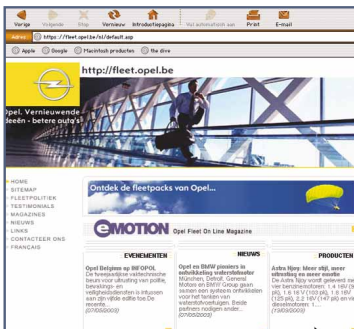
Vorige Volgende Stop Vernieuw Introductiepagina Vul automatisch aan Print E-mail

Adres https://fleet.opel.be/nl/default.asp

Apple Google Macintosh producten the dive

http://fleet.opel.be

Opel. Vernieuwende ideeën - betere auto's

HOME
SITEMAP
FLEETPOLITIEK
TESTVERSLAG
MAGAZINES
NIEUWS
LINKS
CONTACTEER ONS
FRANÇAIS

Ontdek de fleetpacks van Opel...

eMOTION Opel Fleet On Line Magazine

EVENEMENTEN

Opel Belgium op BIFOPOL
De tweejaarlijkse vaktechnische beurs voor uitrusting van politie, brandweer- en veiligheidsdiensten is intussen aan zijn vijfde editie toe. De recente...
(07/05/2003)

NIEUWS

Opel en BMW pionieren in ontwikkeling waterstofauto
München, Detroit. General Motors en BMW Group gaan samen een systeem ontwikkelen voor het tanken van waterstofvoertuigen. Beide partners noodigen ander...
(07/05/2003)

PRODUCTEN

Astra Njoy: meer stijl, meer uitrusting en meer comfort
De Astra Njoy wordt geleverd met vier benzinemotoren: 1.4 16V (90 pk), 1.6 16V (103 pk), 1.8 16V (125 pk), 2.2 16V (147 pk) en vier dieselmotoren: 1....
(15/05/2003)